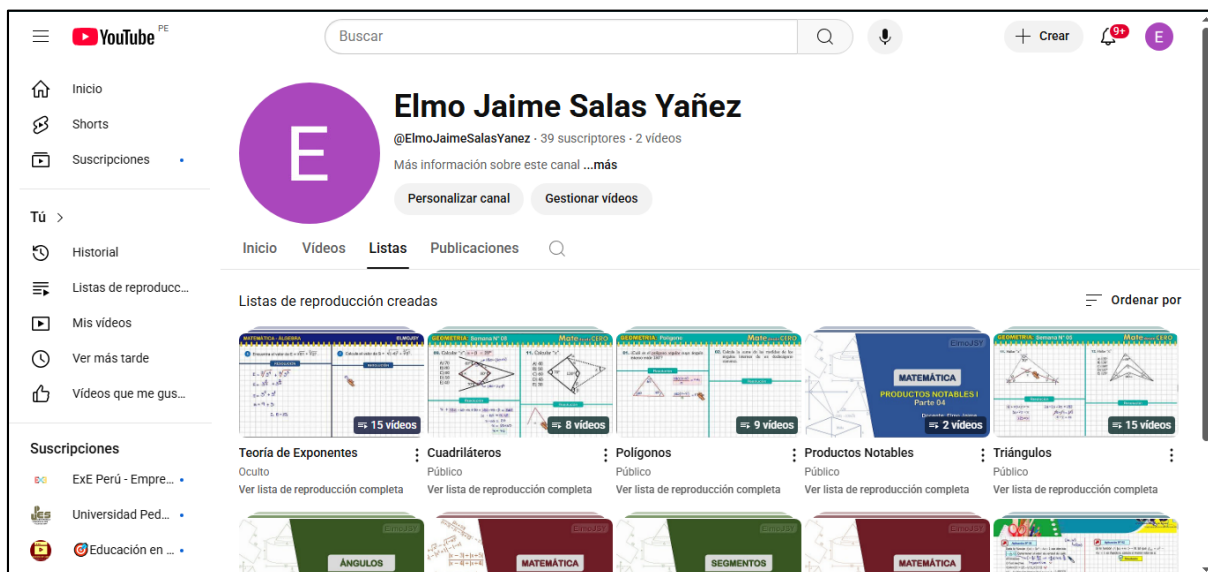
YouTube PE

Buscar

+ Crear

9+

E

Inicio
Shorts
Suscripciones

Tú >
Historial
Listas de reproducc...
Mis vídeos
Ver más tarde
Vídeos que me gus...

Suscripciones
ExE Perú - Empre...
Universidad Ped...
🎯Educación en ...

E

Elmo Jaime Salas Yañez
@ElmoJaimeSalasYanez · 39 suscriptores · 2 vídeos
Más información sobre este canal ...más

Personalizar canal
Gestionar vídeos

Inicio
Vídeos
Listas
Publicaciones

Listas de reproducción creadas

Ordenar por

MATEMÁTICA - ÁLGEBRA
15 vídeos
Teoría de Exponentes
Oculto
Ver lista de reproducción completa

GEOMETRÍA Semana Nº 08
Mate CERO
8 vídeos
Cuadriláteros
Público
Ver lista de reproducción completa

GEOMETRÍA Polígono
Mate CERO
9 vídeos
Polígonos
Público
Ver lista de reproducción completa

MATEMÁTICA
PRODUCTOS NOTABLES I
Parte 04
2 vídeos
Productos Notables
Público
Ver lista de reproducción completa

GEOMETRÍA Semana Nº 02
Mate CERO
15 vídeos
Triángulos
Público
Ver lista de reproducción completa

ÁNGULOS
MATEMÁTICA
SEGMENTOS
MATEMÁTICA